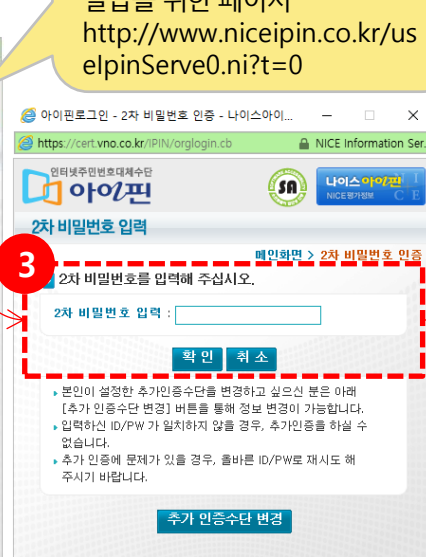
설립을 위한 페이지
http://www.niceipin.co.kr/uselpinServe0.ni?t=0

아이핀로그인 - 2차 비밀번호 인증 - 나이스아이...

https://cert.vno.co.kr/IPIN/orglogin.cb

NICE Information Ser...

인터넷주민번호대체수단
아이핀

나이스아이핀
NICE평가정보

2차 비밀번호 입력

메인화면 > 2차 비밀번호 인증

3

2차 비밀번호를 입력해 주십시오.

2차 비밀번호 입력 :

확 인

취 소

본인이 설정한 추가인증수단을 변경하고 싶으신 분은 아래 [추가 인증수단 변경] 버튼을 통해 정보 변경이 가능합니다.

입력하신 ID/PW 가 일치하지 않을 경우, 추가인증을 하실 수 없습니다.

추가 인증에 문제가 있을 경우, 올바른 ID/PW로 재시도 해 주시기 바랍니다.

추가 인증수단 변경